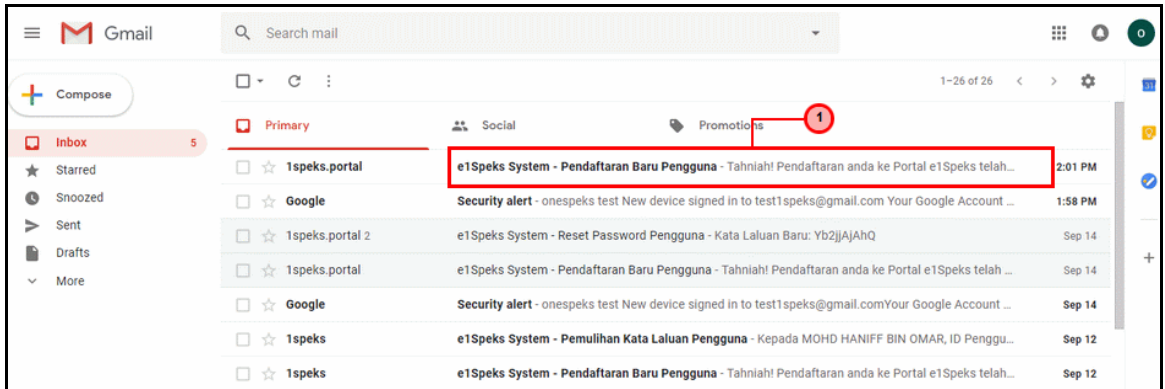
Gmail

Search mail

o

Compose

Inbox 5

Starred

Snoozed

Sent

Drafts

More

1–26 of 26

Primary

Social

Promotions

1

| | | | |
|---|---|---|---|
| 1speks.portal | e1Speks System - Pendaftaran Baru Pengguna - Tahniah! Pendaftaran anda ke Portal e1Speks telah ... | 2:01 PM |
| Google | Security alert - onespeks test New device signed in to test1speks@gmail.com Your Google Account ... | 1:58 PM |
| 1speks.portal 2 | e1Speks System - Reset Password Pengguna - Kata Laluan Baru: Yb2jjAjAhQ | Sep 14 |
| 1speks.portal | e1Speks System - Pendaftaran Baru Pengguna - Tahniah! Pendaftaran anda ke Portal e1Speks telah ... | Sep 14 |
| Google | Security alert - onespeks test New device signed in to test1speks@gmail.comYour Google Account ... | Sep 14 |
| 1speks | e1Speks System - Pemulihan Kata Laluan Pengguna - Kepada MOHD HANIFF BIN OMAR, ID Penggu... | Sep 12 |
| 1speks | e1Speks System - Pendaftaran Baru Pengguna - Tahniah! Pendaftaran anda ke Portal e1Speks telah ... | Sep 12 |